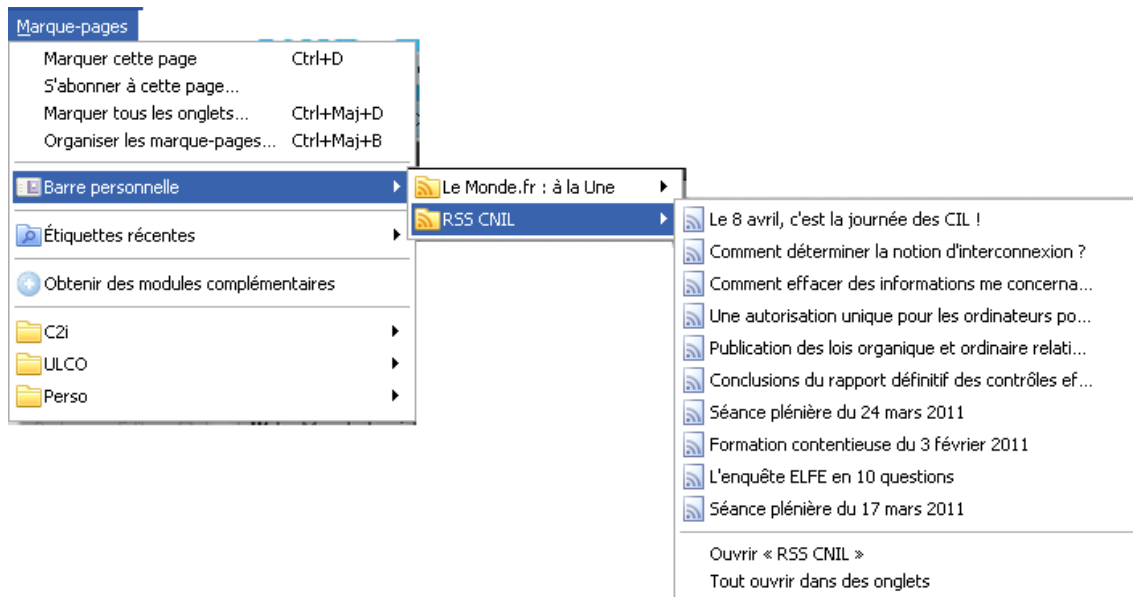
Marque-pages

Marquer cette page Ctrl+D
S'abonner à cette page...
Marquer tous les onglets... Ctrl+Maj+D
Organiser les marque-pages... Ctrl+Maj+B

Barre personnelle

Étiquettes récentes

Obtenir des modules complémentaires

C2i
ULCO
Perso

Le Monde.fr : à la Une
RSS CNIL

Le 8 avril, c'est la journée des CIL !
Comment déterminer la notion d'interconnexion ?
Comment effacer des informations me concerna...
Une autorisation unique pour les ordinateurs po...
Publication des lois organique et ordinaire relati...
Conclusions du rapport définitif des contrôles ef...
Séance plénière du 24 mars 2011
Formation contentieuse du 3 février 2011
L'enquête ELFE en 10 questions
Séance plénière du 17 mars 2011

Ouvrir « RSS CNIL »
Tout ouvrir dans des onglets